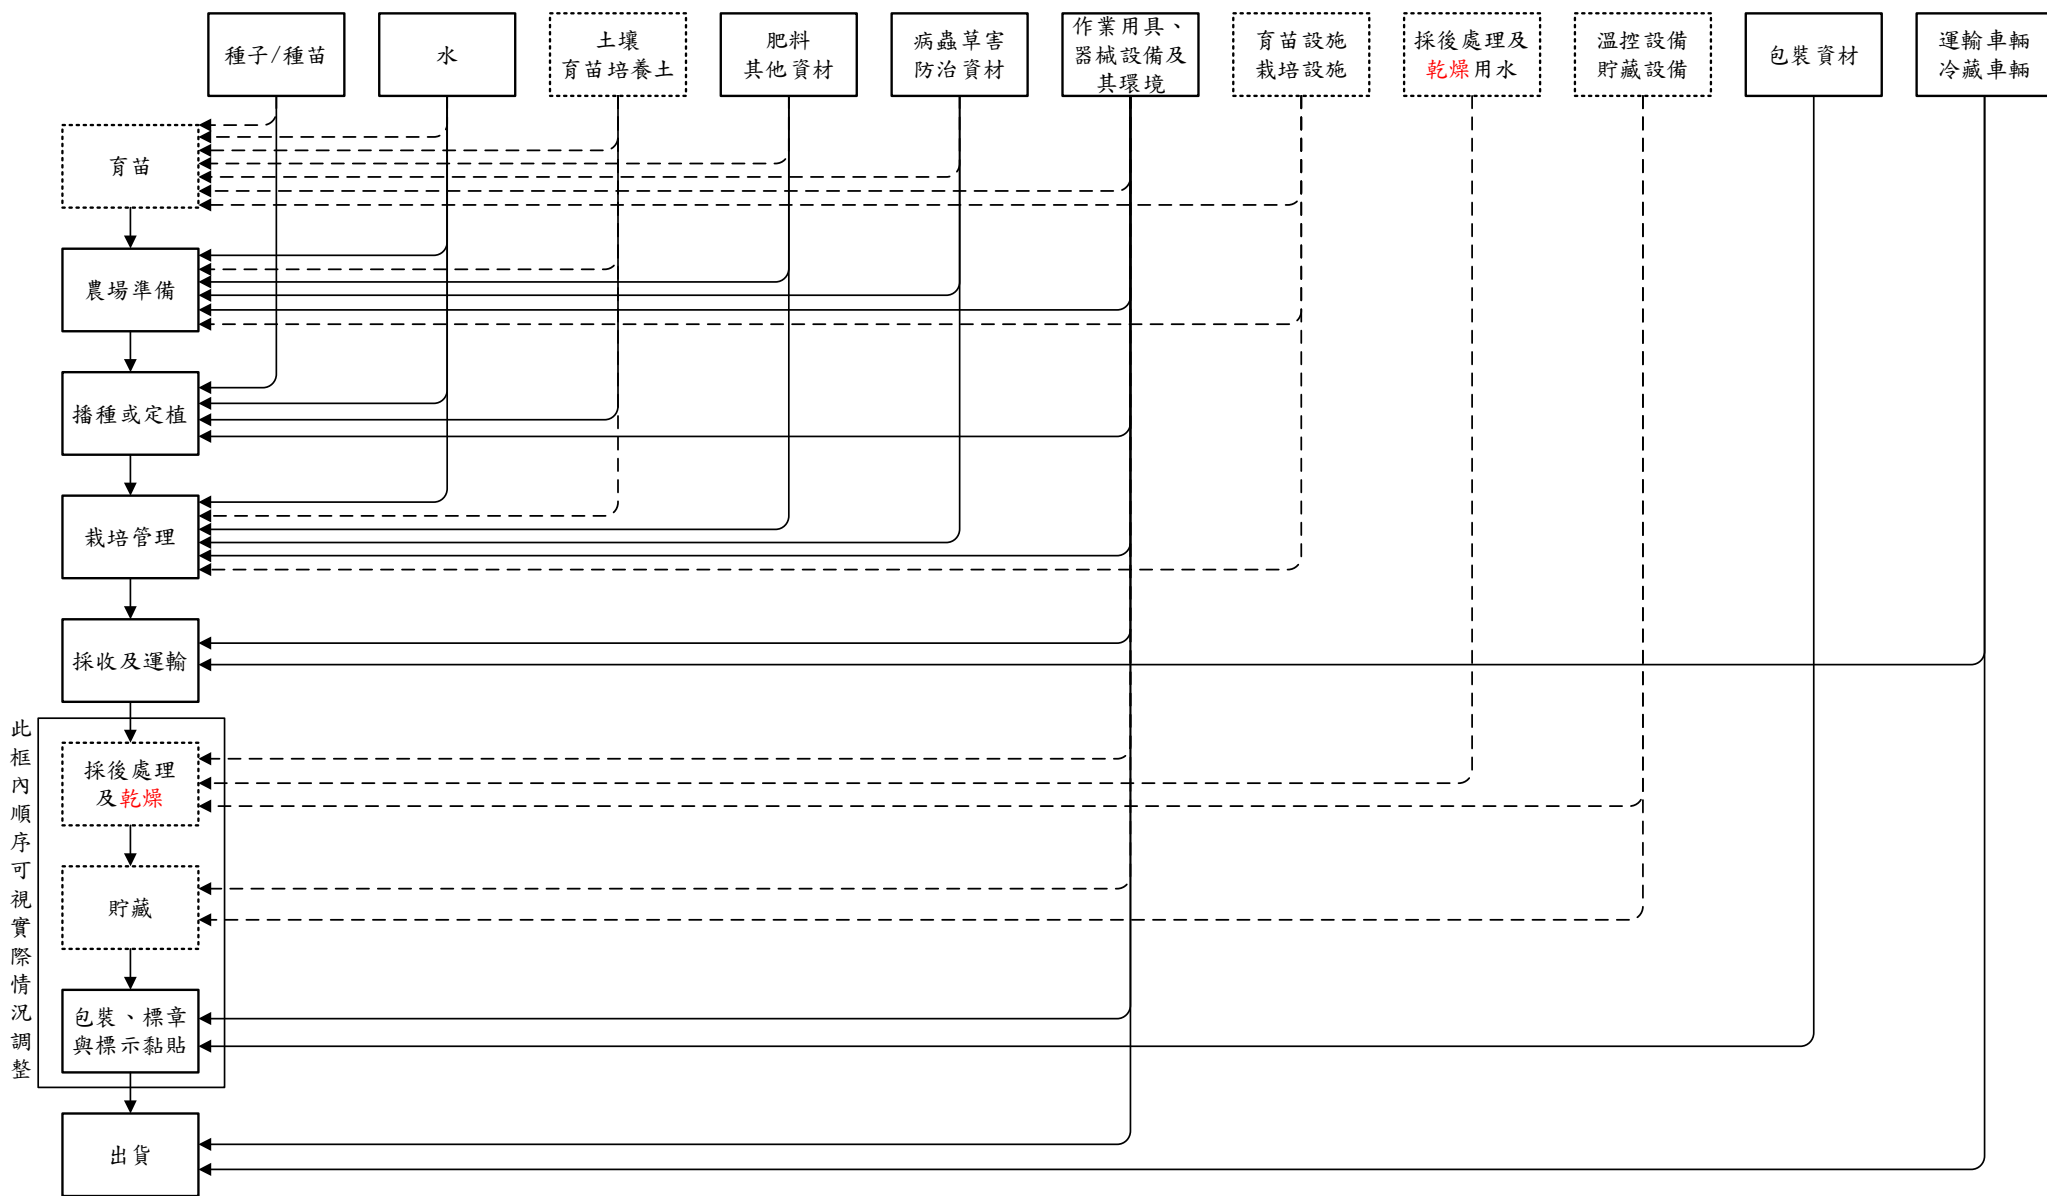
種子/種苗

水

土壤
育苗培養土

肥料
其他資材

病蟲草害
防治資材

作業用具、
器械設備及
其環境

育苗設施
栽培設施

採後處理及
乾燥用水

溫控設備
貯藏設備

包裝資材

運輸車輛
冷藏車輛

育苗

農場準備

播種或定植

栽培管理

採收及運輸

此框內順序可視實際情況調整

採後處理
及乾燥

貯藏

包裝、標章
與標示黏貼

出貨